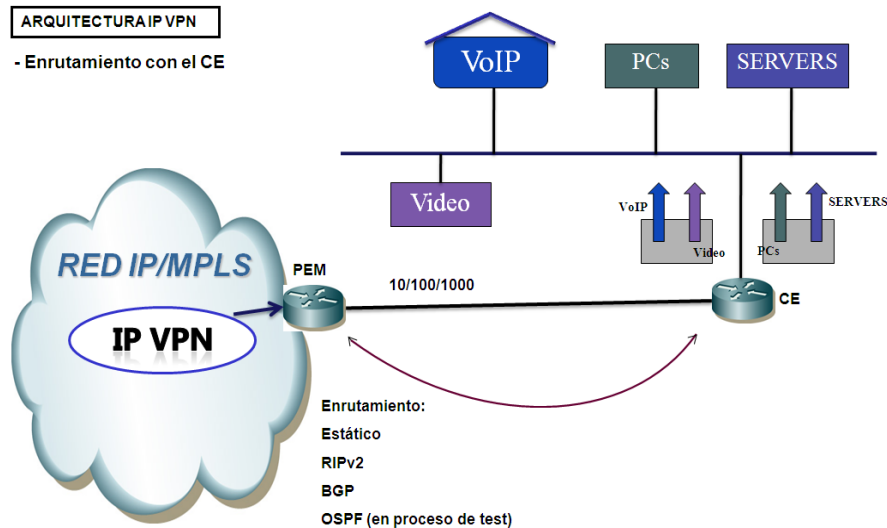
ARQUITECTURA IP VPN

- Enrutamiento con el CE

VoIP

PCs

SERVERS

Video

VoIP

Video

PCs

SERVERS

RED IP/MPLS

IP VPN

PEM

10/100/1000

CE

Enrutamiento:
Estático
RIPv2
BGP
OSPF (en proceso de test)